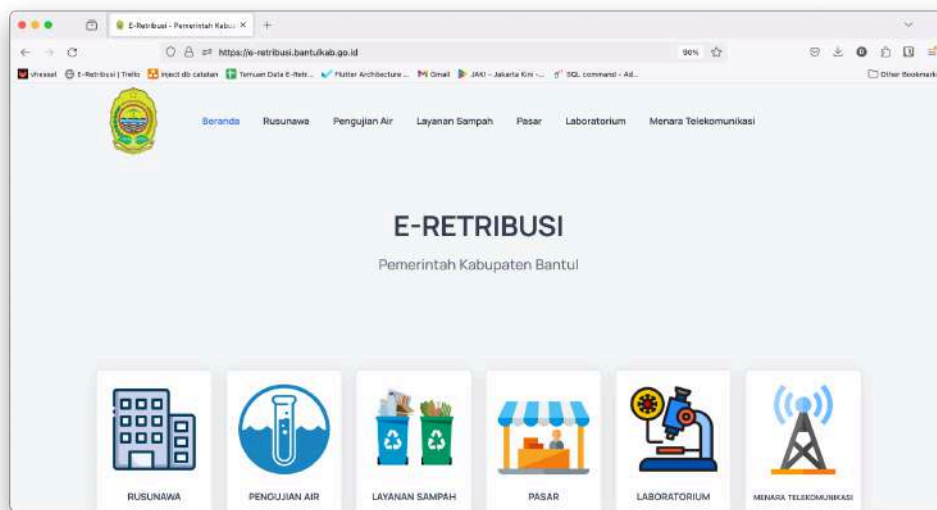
E-Retribusi - Pemerintah Kabu ×
+

https://e-retribusi.bantulkab.go.id
90%

vhessel
E-Retribusi | Trello
inject db catatan
Temuan Data E-Retr...
Flutter Architecture ...
Gmail
JAKI - Jakarta Kini -...
SQL command - Ad...
Other Bookmarks

Beranda
Rusunawa
Pengujian Air
Layanan Sampah
Pasar
Laboratorium
Menara Telekomunikasi

E-RETRIBUSI

Pemerintah Kabupaten Bantul

RUSUNAWA
PENGUJIAN AIR
LAYANAN SAMPAH
PASAR
LABORATORIUM
MENARA TELEKOMUNIKASI